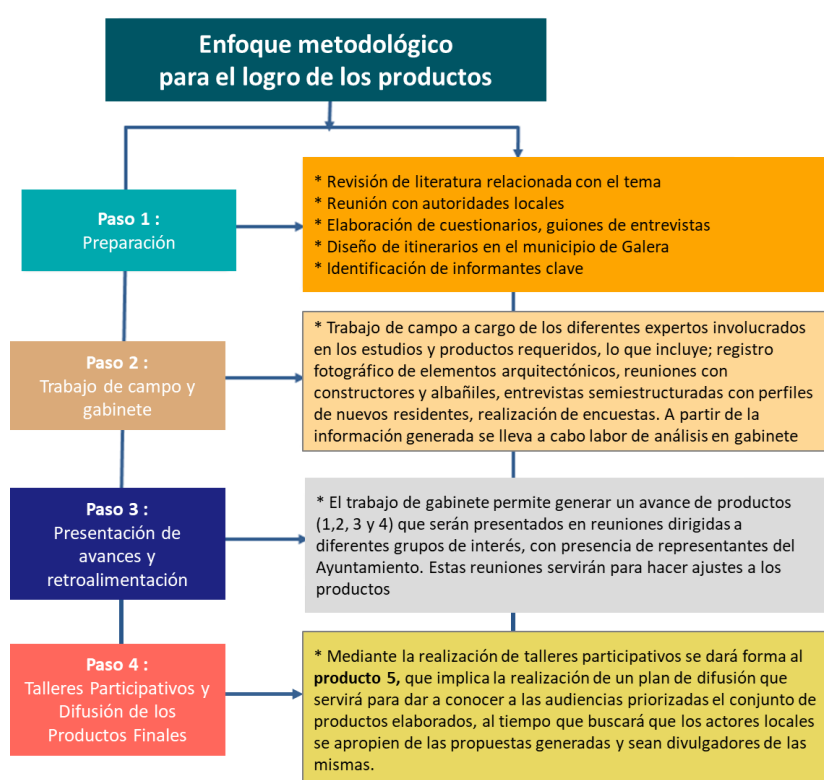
Enfoque metodológico para el logro de los productos

Paso 1 :
Preparación

* Revisión de literatura relacionada con el tema
* Reunión con autoridades locales
* Elaboración de cuestionarios, guiones de entrevistas
* Diseño de itinerarios en el municipio de Galera
* Identificación de informantes clave

Paso 2 :
Trabajo de campo y gabinete

* Trabajo de campo a cargo de los diferentes expertos involucrados en los estudios y productos requeridos, lo que incluye; registro fotográfico de elementos arquitectónicos, reuniones con constructores y albañiles, entrevistas semiestructuradas con perfiles de nuevos residentes, realización de encuestas. A partir de la información generada se lleva a cabo labor de análisis en gabinete

Paso 3 :
Presentación de avances y retroalimentación

* El trabajo de gabinete permite generar un avance de productos (1,2, 3 y 4) que serán presentados en reuniones dirigidas a diferentes grupos de interés, con presencia de representantes del Ayuntamiento. Estas reuniones servirán para hacer ajustes a los productos

Paso 4 :
Talleres Participativos y Difusión de los Productos Finales

* Mediante la realización de talleres participativos se dará forma al producto 5, que implica la realización de un plan de difusión que servirá para dar a conocer a las audiencias priorizadas el conjunto de productos elaborados, al tiempo que buscará que los actores locales se apropien de las propuestas generadas y sean divulgadores de las mismas.